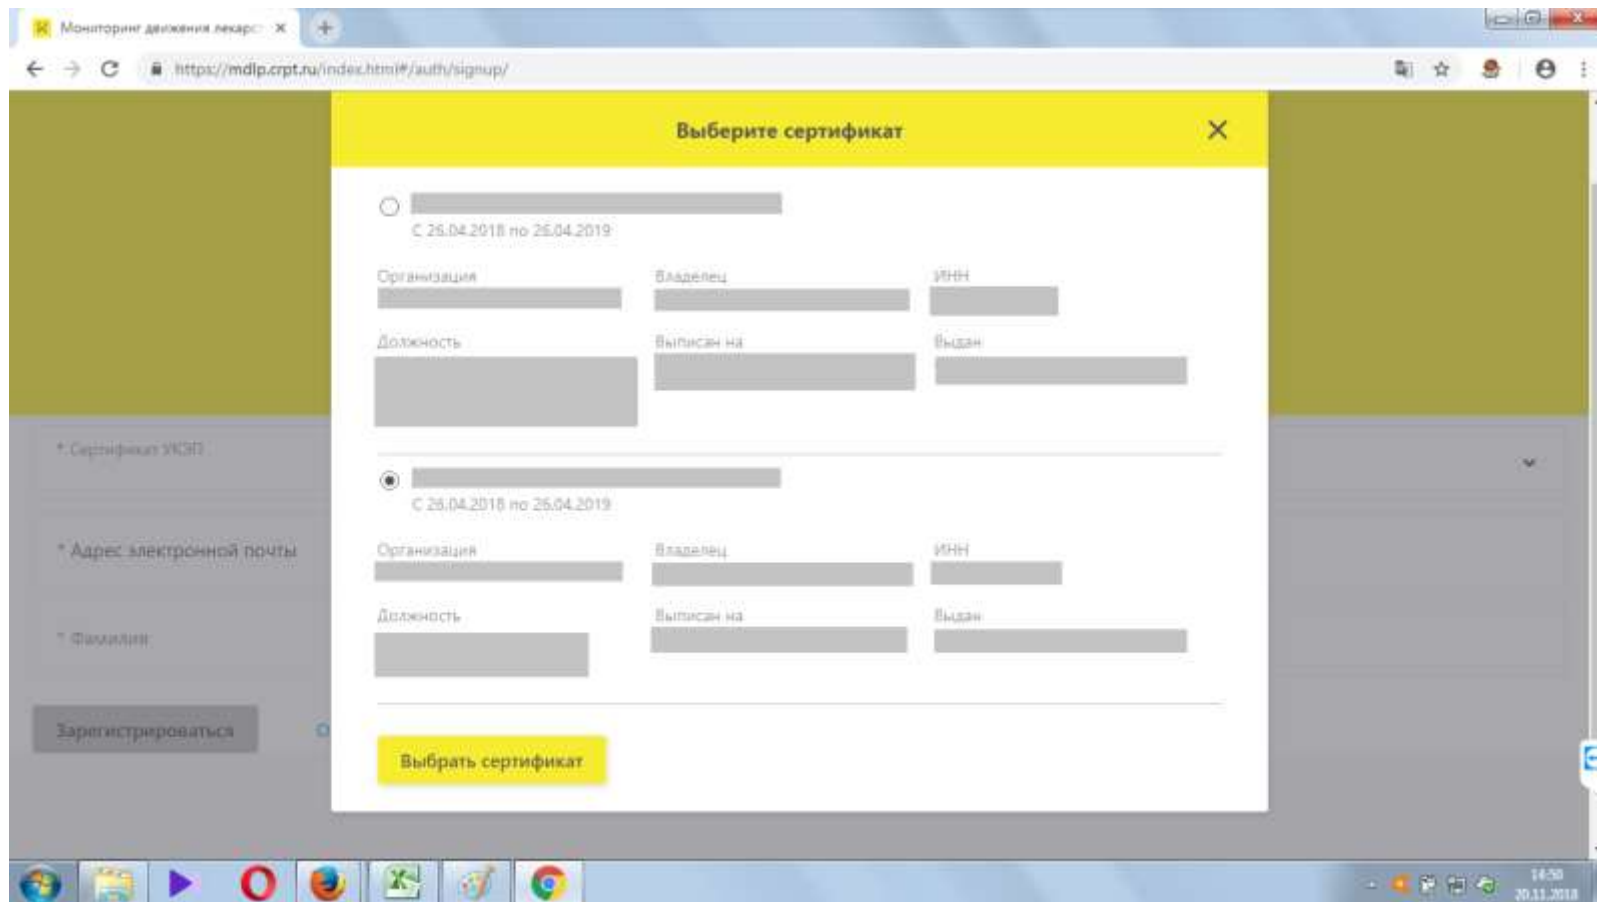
Мониторинг движения лекар ×

https://mdlp.crpt.ru/index.html#/auth/signup/

Выберите сертификат

С 26.04.2018 по 26.04.2019

Организация

Владелец

ИНН

Должность

Выписан на

Выдан

С 26.04.2018 по 26.04.2019

Организация

Владелец

ИНН

Должность

Выписан на

Выдан

Выбрать сертификат

* Сертификат УКЭП

* Адрес электронной почты

* Фамилия

Зарегистрироваться

14:50
20.11.2018